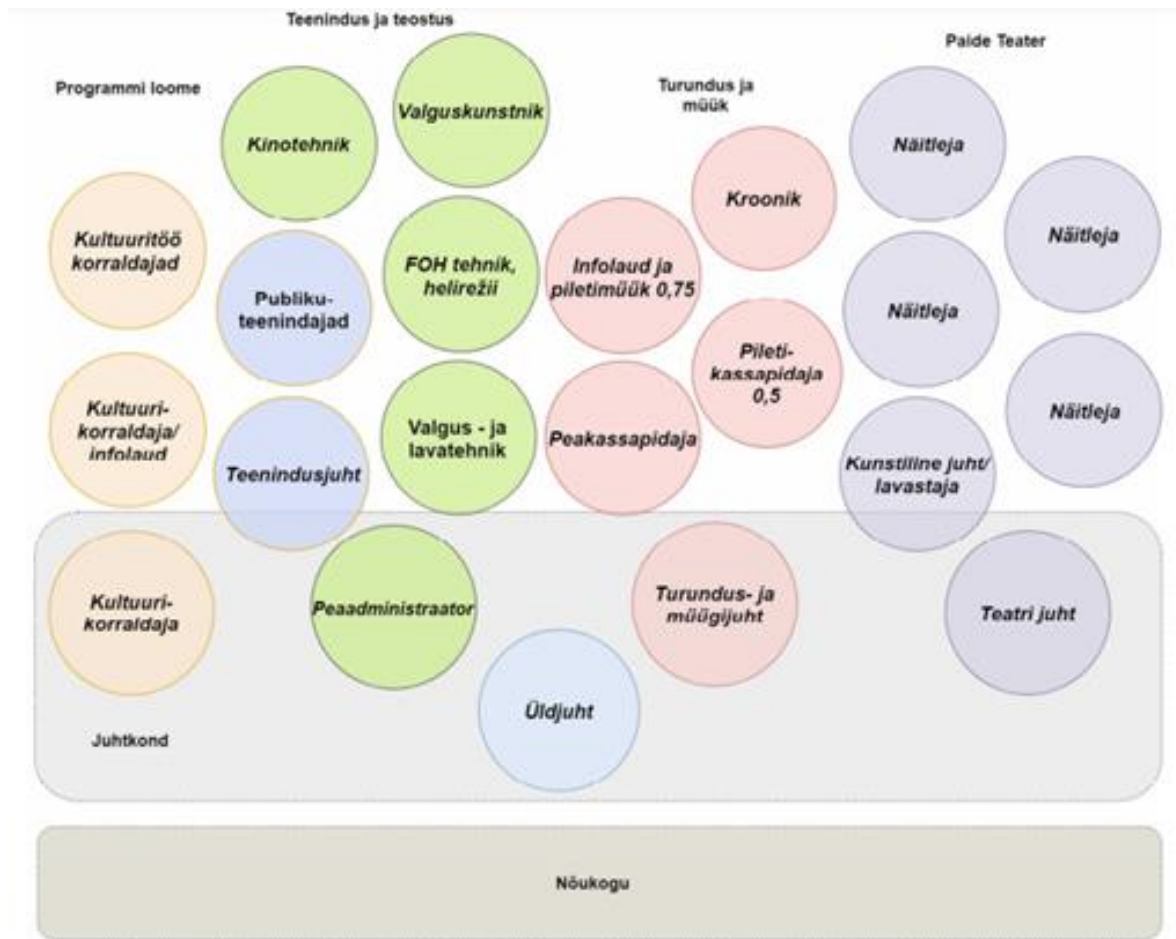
Teenindus ja teostus

Paide Teater

Programmi loome

Turundus ja müük

Kinotehnik

Valguskunstnik

Näitleja

Kroonik

Näitleja

Kultuuritöö korraldajad

Publikuteenindajad

FOH tehnik, helirežii

Infolaud ja piletimüük 0,75

Näitleja

Piletikassapidaja 0,5

Kultuurikorraldaja/ infolaud

Valgus - ja lavatehnik

Peakassapidaja

Näitleja

Teenindusjuht

Kunstiline juht/ lavastaja

Kultuurikorraldaja

Peaadministraator

Turundus- ja müügijuht

Teatri juht

Üldjuht

Juhtkond

Nõukogu